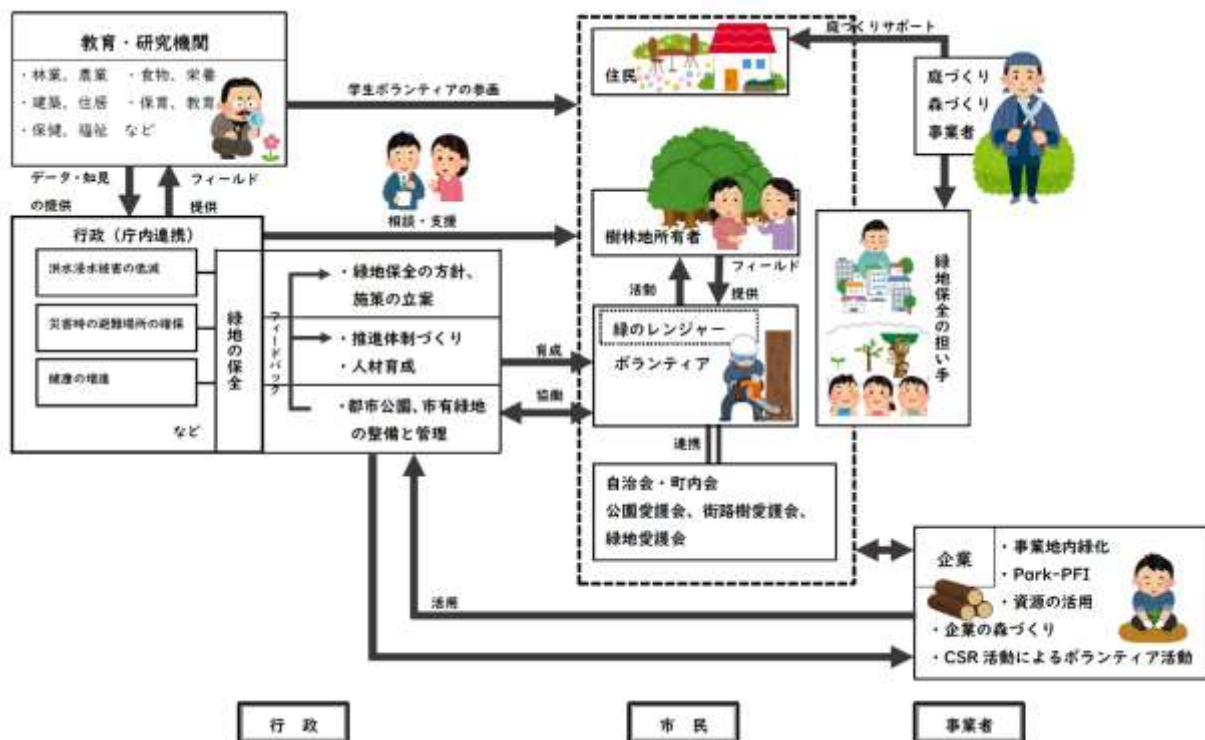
教育・研究機関

・林業、農業 ・食物、栄養
・建築、住居 ・保育、教育
・保健、福祉 など

学生ボランティアの参画

データ・知見の提供

フィールド提供

相談・支援

行政（庁内連携）

洪水浸水被害の低減

災害時の避難場所の確保

健康の増進

など

緑地の保全

フィードバック

・緑地保全の方針、施策の立案

・推進体制づくり
・人材育成

・都市公園、市有緑地の整備と管理

育成

協働

住民

庭づくりサポート

庭づくり
森づくり
事業者

樹林地所有者

活動

フィールド提供

緑のレンジャー
ボランティア

連携

自治会・町内会
公園愛護会、街路樹愛護会、緑地愛護会

緑地保全の担い手

企業

・事業地内緑化
・Park-PFI
・資源の活用
・企業の森づくり
・CSR 活動によるボランティア活動

活用

行政

市民

事業者